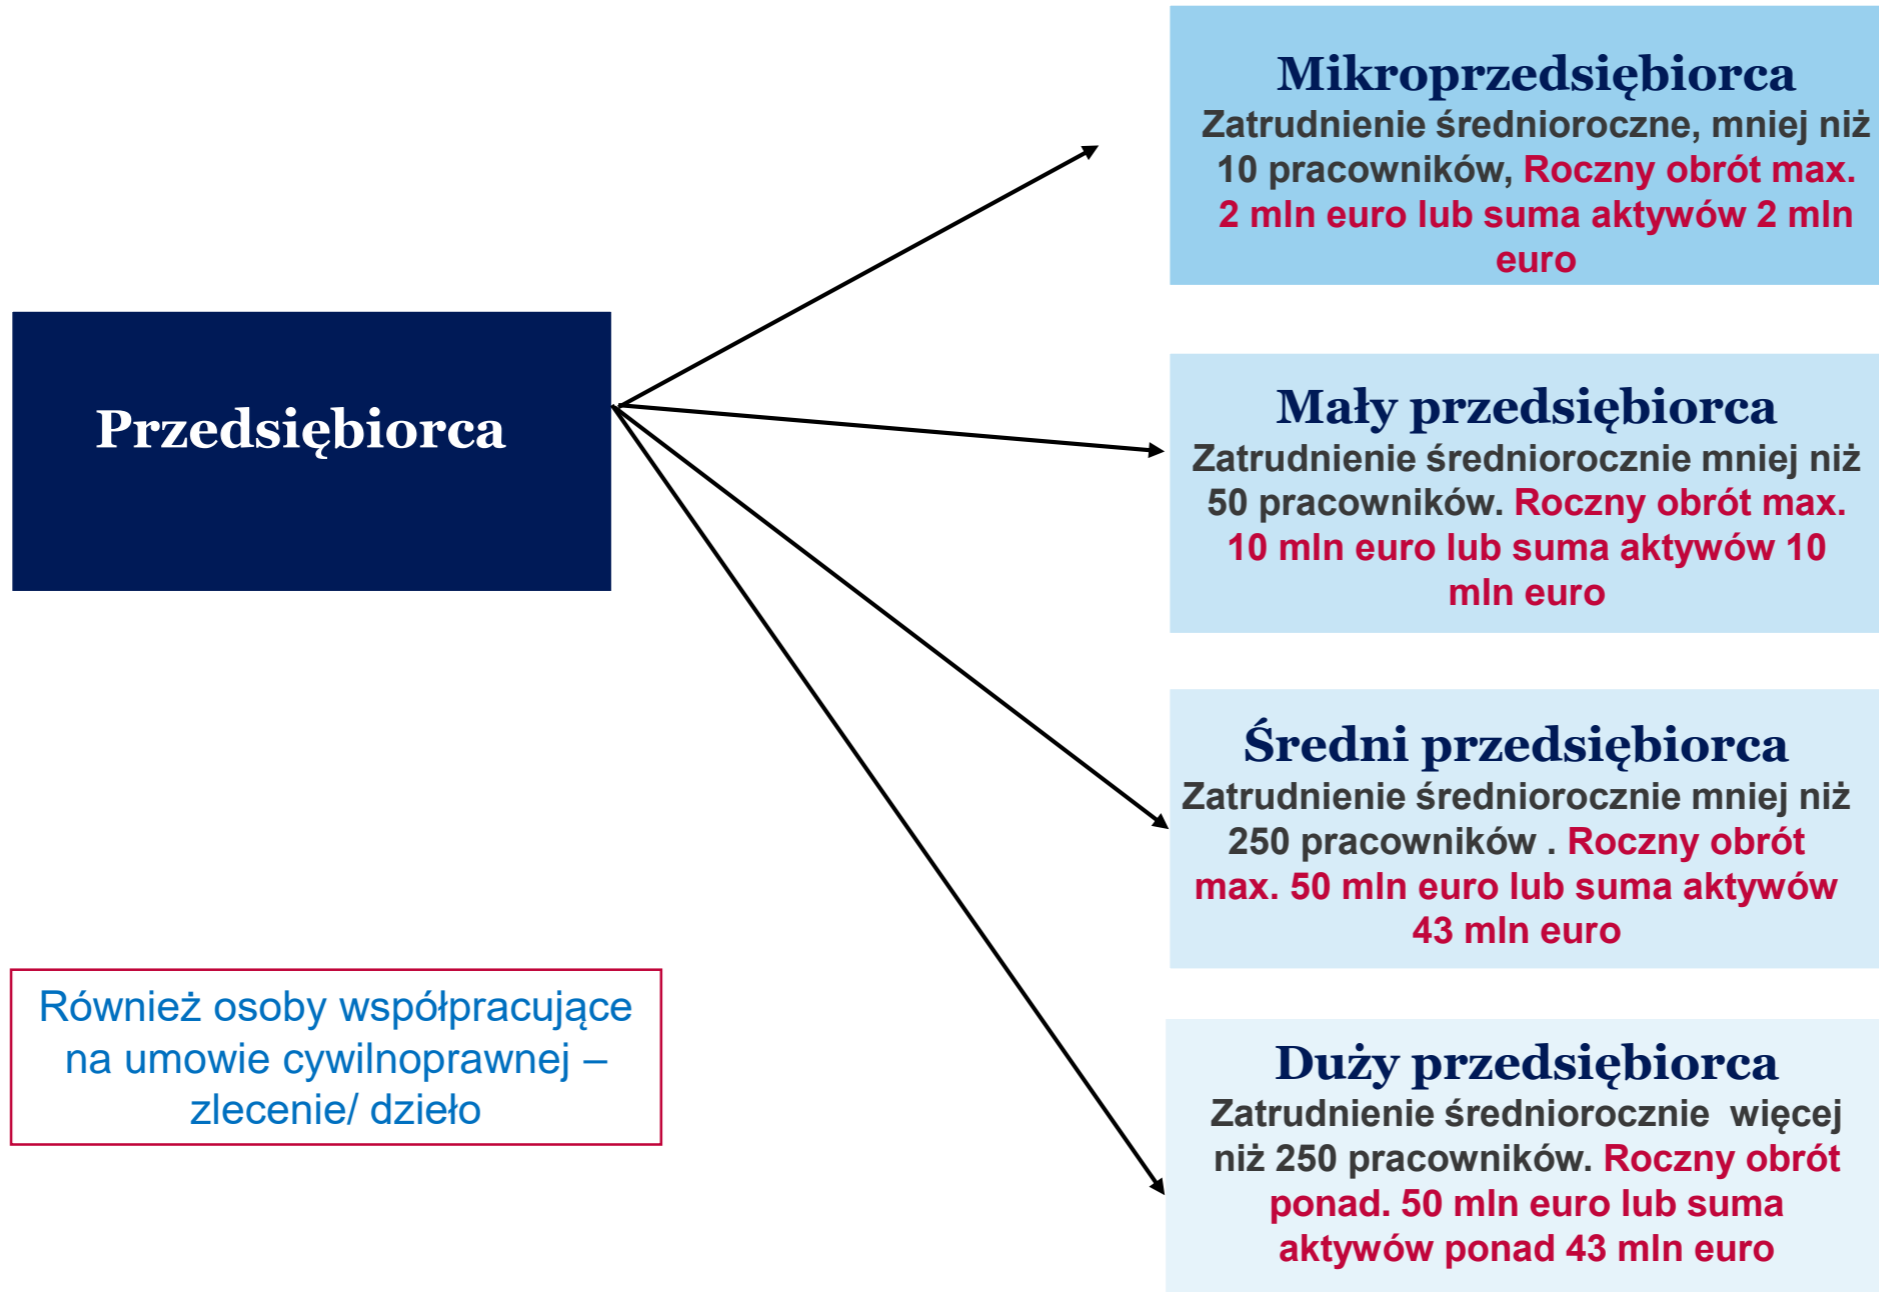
Przedsiębiorca

Mikroprzedsiębiorca
Zatrudnienie średnioroczne, mniej niż 10 pracowników, Roczny obrót max. 2 mln euro lub suma aktywów 2 mln euro

Mały przedsiębiorca
Zatrudnienie średniorocznie mniej niż 50 pracowników. Roczny obrót max. 10 mln euro lub suma aktywów 10 mln euro

Średni przedsiębiorca
Zatrudnienie średniorocznie mniej niż 250 pracowników . Roczny obrót max. 50 mln euro lub suma aktywów 43 mln euro

Duży przedsiębiorca
Zatrudnienie średniorocznie więcej niż 250 pracowników. Roczny obrót ponad. 50 mln euro lub suma aktywów ponad 43 mln euro

Również osoby współpracujące na umowie cywilnoprawnej – zlecenie/ dzieło